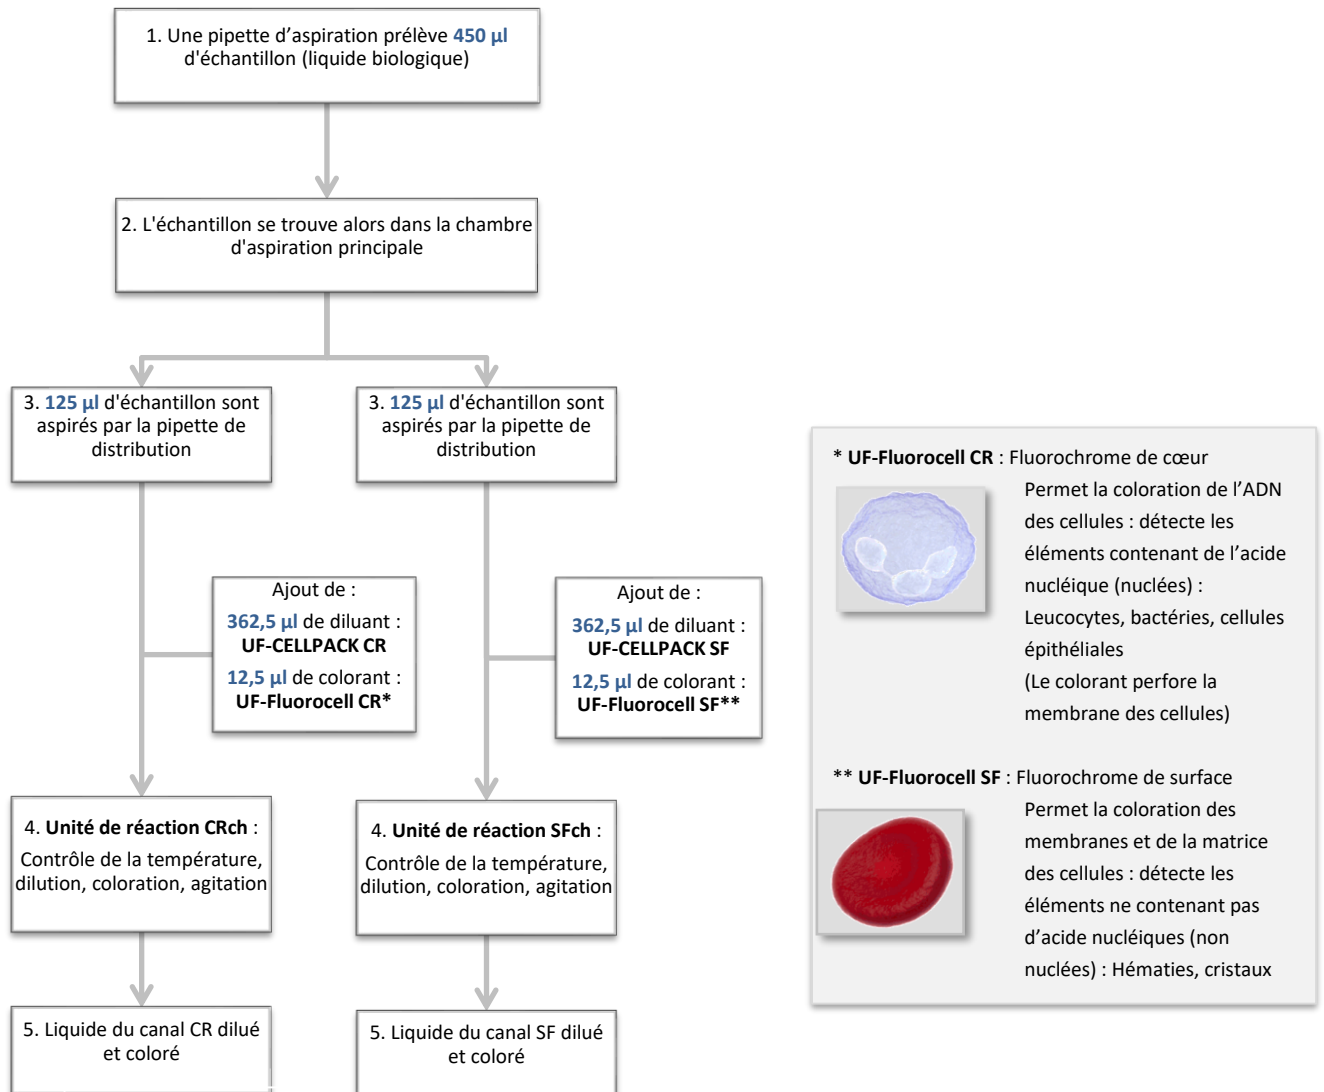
1. Une pipette d'aspiration prélève 450 µl d'échantillon (liquide biologique)

2. L'échantillon se trouve alors dans la chambre d'aspiration principale

3. 125 µl d'échantillon sont aspirés par la pipette de distribution

Ajout de :
362,5 µl de diluant : UF-CELLPACK CR
12,5 µl de colorant : UF-Fluorocell CR*

4. Unité de réaction CRch :
Contrôle de la température, dilution, coloration, agitation

5. Liquide du canal CR dilué et coloré

3. 125 µl d'échantillon sont aspirés par la pipette de distribution

Ajout de :
362,5 µl de diluant : UF-CELLPACK SF
12,5 µl de colorant : UF-Fluorocell SF**

4. Unité de réaction SFch :
Contrôle de la température, dilution, coloration, agitation

5. Liquide du canal SF dilué et coloré

* UF-Fluorocell CR : Fluorochrome de cœur
Permet la coloration de l'ADN des cellules : détecte les éléments contenant de l'acide nucléique (nuclées) : Leucocytes, bactéries, cellules épithéliales
(Le colorant perfore la membrane des cellules)

** UF-Fluorocell SF : Fluorochrome de surface
Permet la coloration des membranes et de la matrice des cellules : détecte les éléments ne contenant pas d'acide nucléiques (non nuclées) : Hématies, cristaux